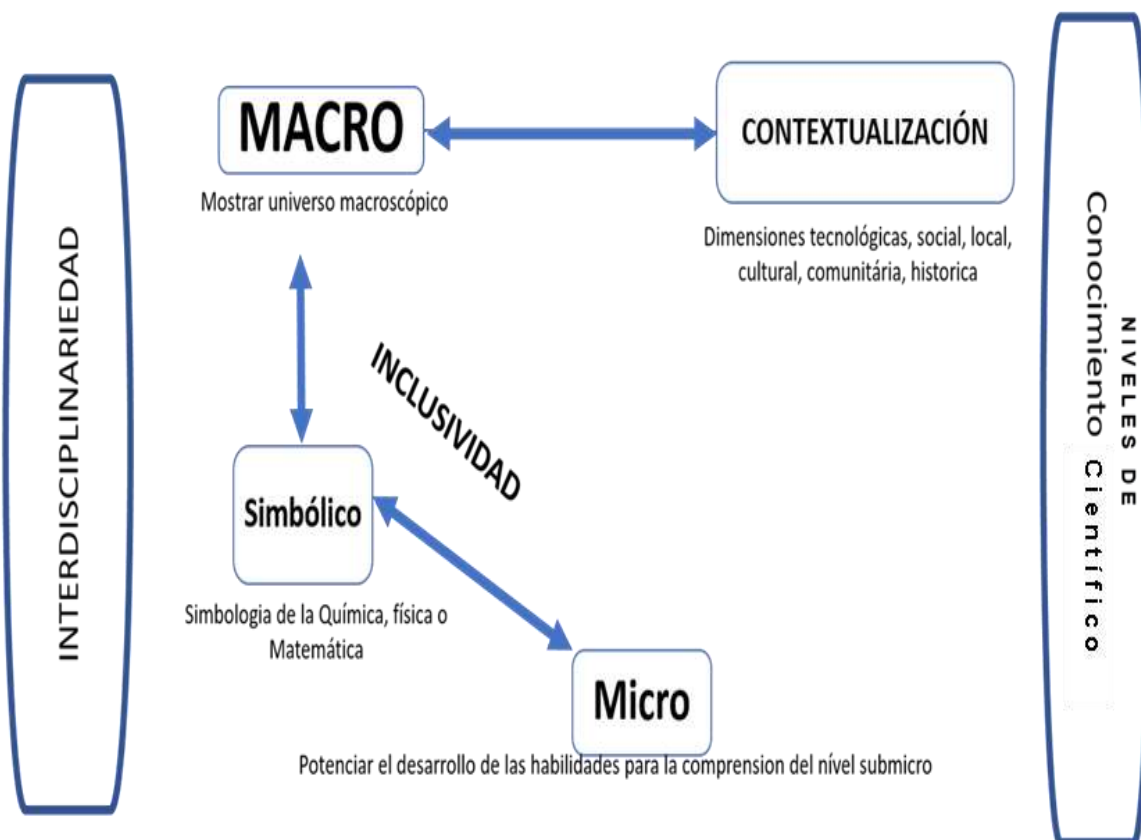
INTERDISCIPLINARIEDAD

MACRO

Mostrar universo macroscópico

CONTEXTUALIZACIÓN

Dimensiones tecnológicas, social, local, cultural, comunitária, historica

INCLUSIVIDAD

Simbólico

Simbologia de la Química, física o Matemática

Micro

Potenciar el desarrollo de las habilidades para la comprension del nível submicro

NIVELES DE Conocimiento Científico